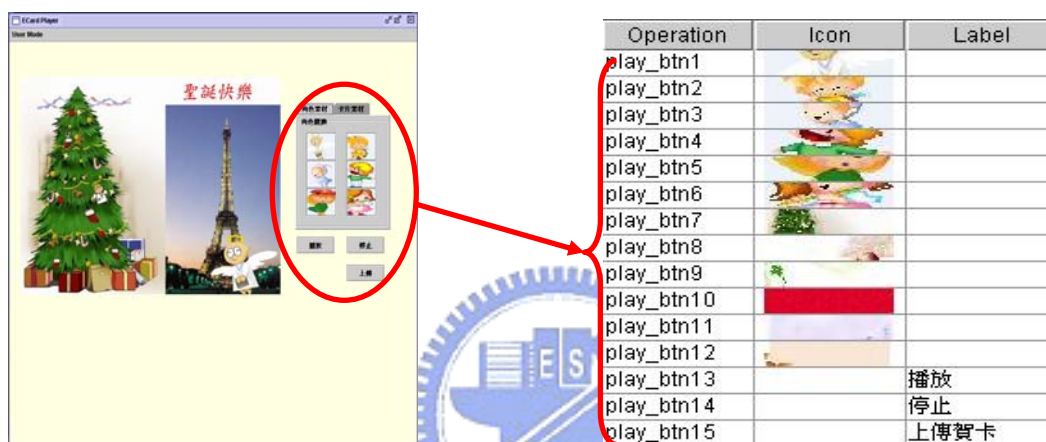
ECard Player

User Mode

聖誕快樂

角色素材 | 背景素材

角色選擇

播放 停止

上傳

| Operation | Icon | Label |
|---|---|---|
| play_btn1 | | |
| play_btn2 | | |
| play_btn3 | | |
| play_btn4 | | |
| play_btn5 | | |
| play_btn6 | | |
| play_btn7 | | |
| play_btn8 | | |
| play_btn9 | | |
| play_btn10 | | |
| play_btn11 | | |
| play_btn12 | | |
| play_btn13 | | 播放 |
| play_btn14 | | 停止 |
| play_btn15 | | 上傳賀卡 |